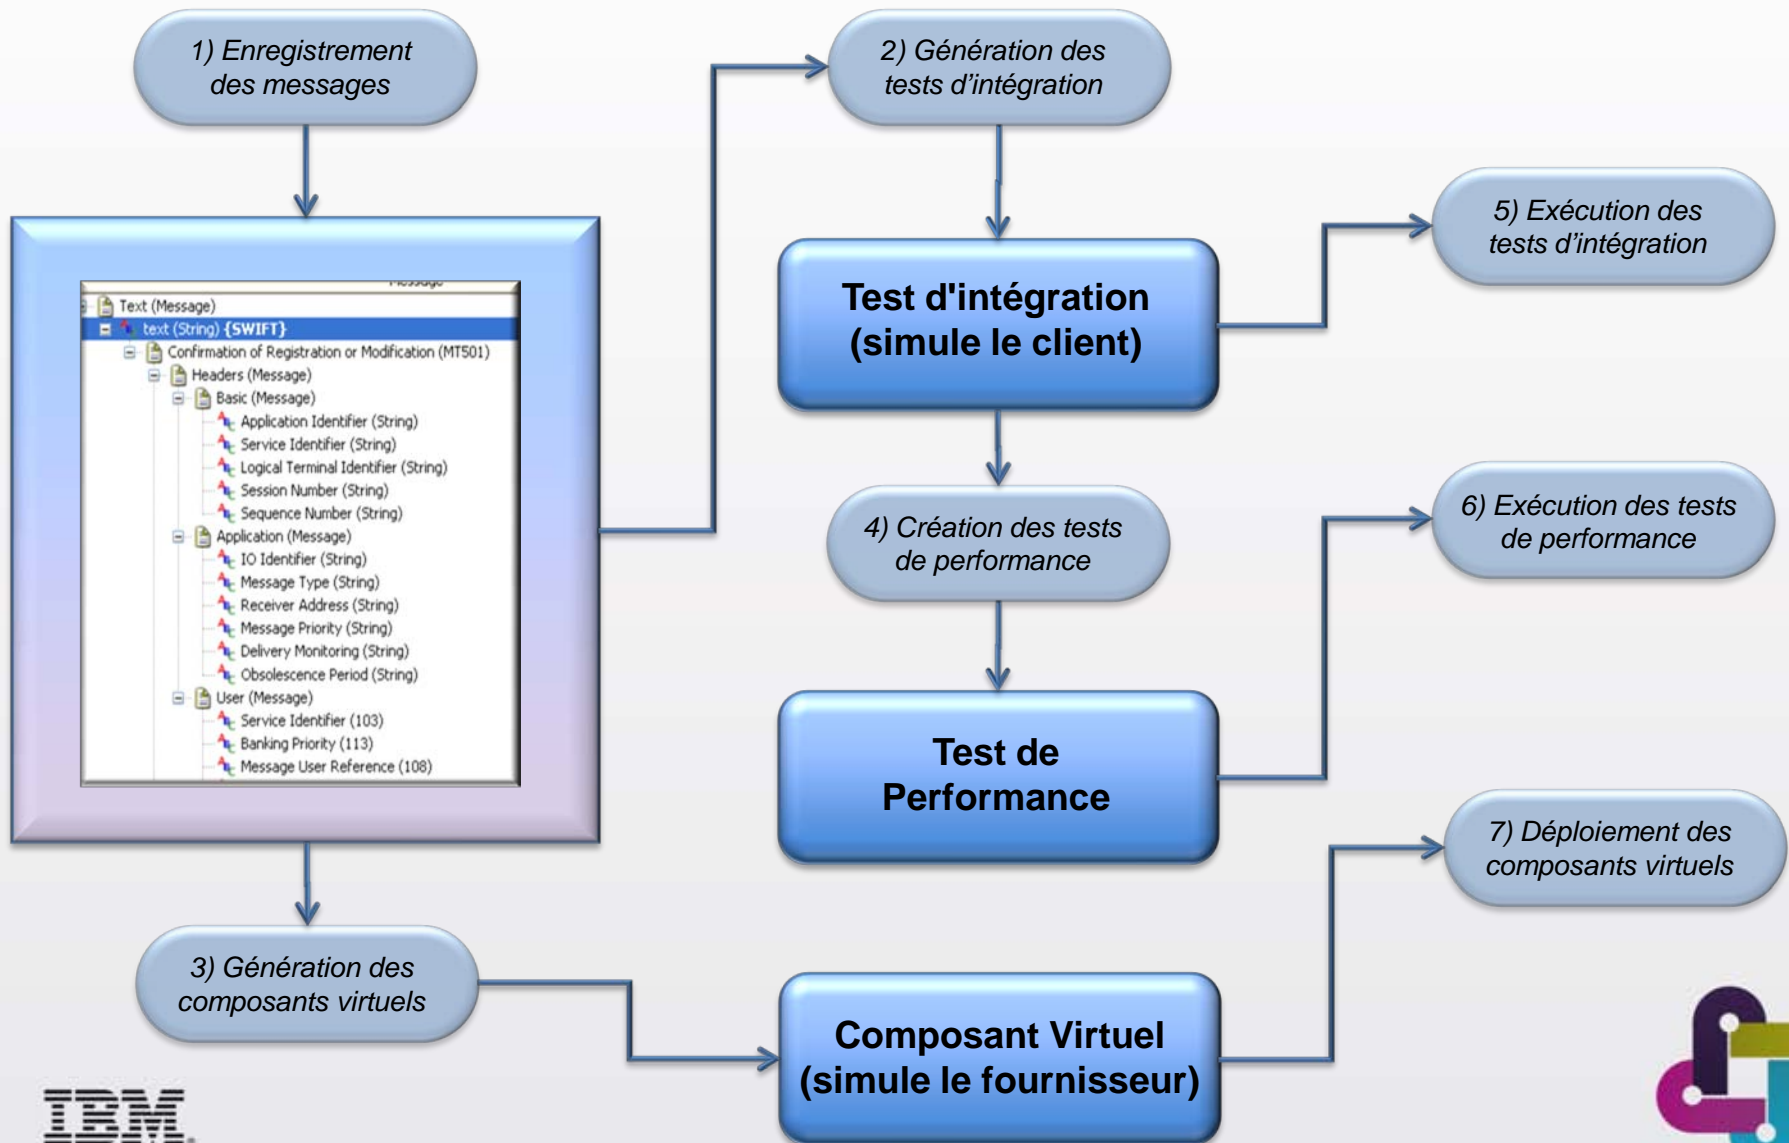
1) Enregistrement des messages

Message

Text (Message)
text (String) {SWIFT}
Confirmation of Registration or Modification (MT501)
Headers (Message)
Basic (Message)
Application Identifier (String)
Service Identifier (String)
Logical Terminal Identifier (String)
Session Number (String)
Sequence Number (String)
Application (Message)
IO Identifier (String)
Message Type (String)
Receiver Address (String)
Message Priority (String)
Delivery Monitoring (String)
Obsolescence Period (String)
User (Message)
Service Identifier (103)
Banking Priority (113)
Message User Reference (108)

2) Génération des tests d'intégration

Test d'intégration (simule le client)

5) Exécution des tests d'intégration

4) Création des tests de performance

Test de Performance

6) Exécution des tests de performance

7) Déploiement des composants virtuels

3) Génération des composants virtuels

Composant Virtuel (simule le fournisseur)

IBM